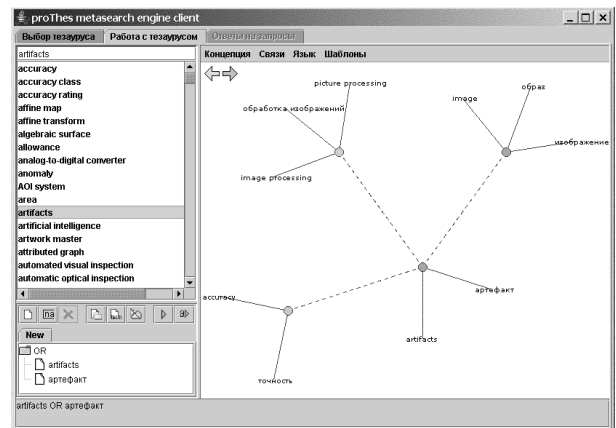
proThes metasearch engine client

Выбор тезауруса | Работа с тезаурусом | Ответы на запросы

artifacts

accuracy
accuracy class
accuracy rating
affine map
affine transform
algebraic surface
allowance
analog-to-digital converter
anomaly
AOI system
area
artifacts
artificial intelligence
artwork master
attributed graph
automated visual inspection
automatic optical inspection

New

OR
artifacts
артефакт

Концепция Связи Язык Шаблоны

picture processing
обработка изображений
image processing
image
образ
изображение
артефакт
artifacts
accuracy
точность

artifacts OR артефакт